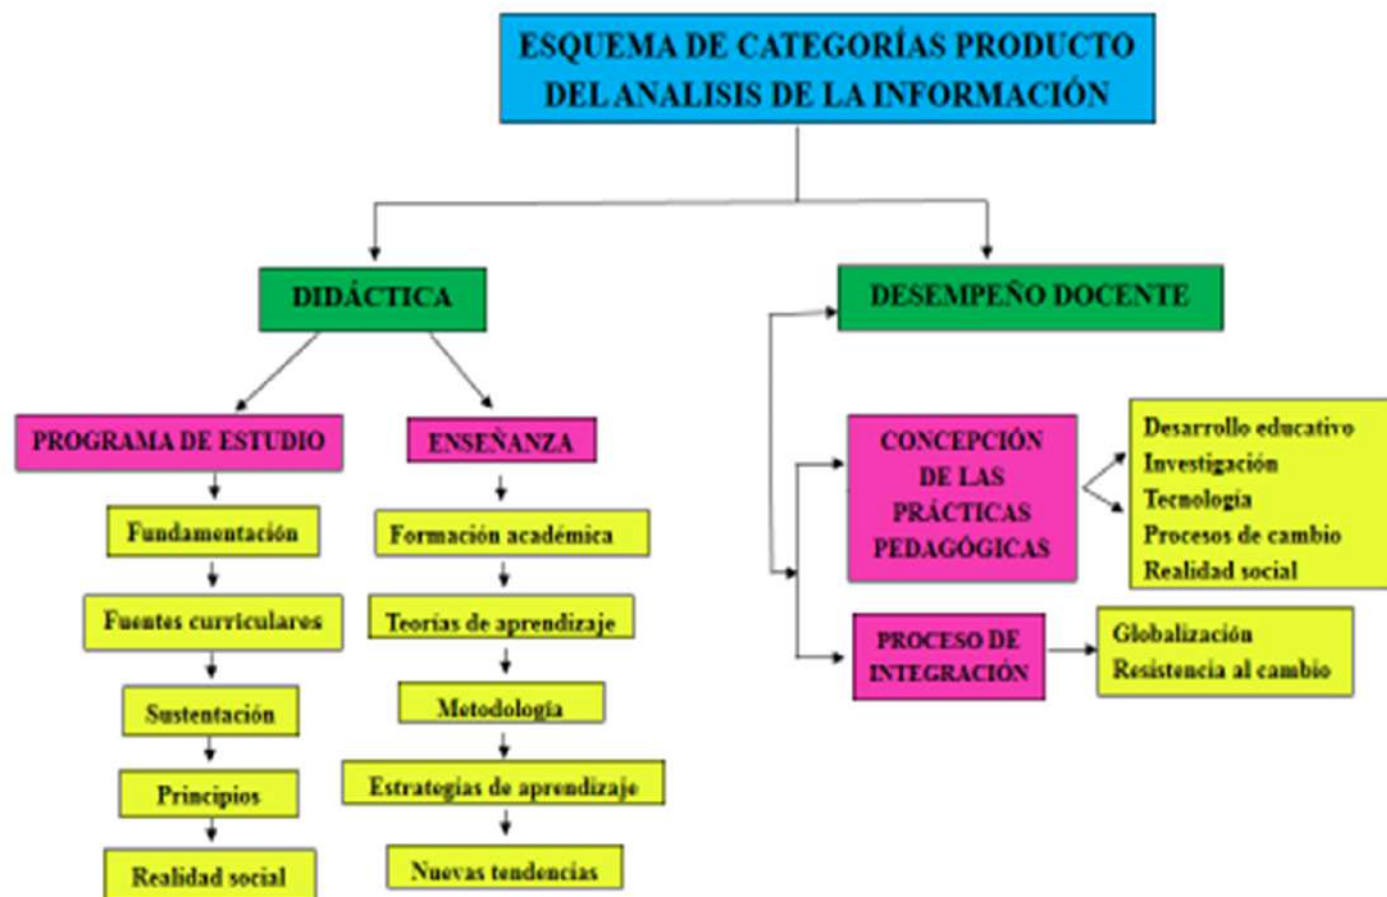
ESQUEMA DE CATEGORÍAS PRODUCTO DEL ANALISIS DE LA INFORMACIÓN

DIDÁCTICA

PROGRAMA DE ESTUDIO

Fundamentación

Fuentes curriculares

Sustentación

Principios

Realidad social

ENSEÑANZA

Formación académica

Teorías de aprendizaje

Metodología

Estrategias de aprendizaje

Nuevas tendencias

DESEMPEÑO DOCENTE

CONCEPCIÓN DE LAS PRÁCTICAS PEDAGÓGICAS

Desarrollo educativo
Investigación
Tecnología
Procesos de cambio
Realidad social

PROCESO DE INTEGRACIÓN

Globalización
Resistencia al cambio